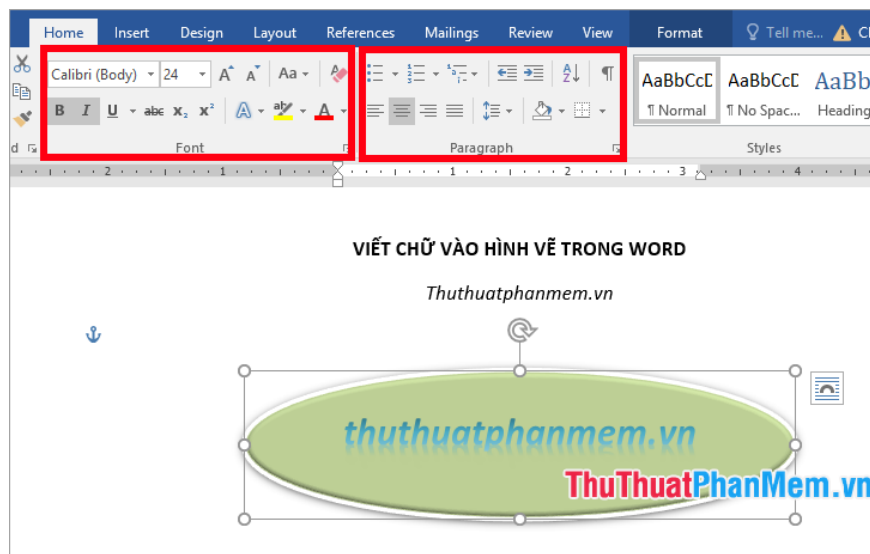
Home Insert Design Layout References Mailings Review View Format Tell me... Cl

Calibri (Body) 24 A A Aa

B I U abc $x_2$ $x^2$ A ab A

Font

Paragraph

AaBbCcD ¶ Normal
AaBbCcD ¶ No Spac...
AaBb Heading

Styles

VIẾT CHỮ VÀO HÌNH VẼ TRONG WORD

Thuthuatphanmem.vn

thuthuatphanmem.vn

ThuThuatPhanMem.vn